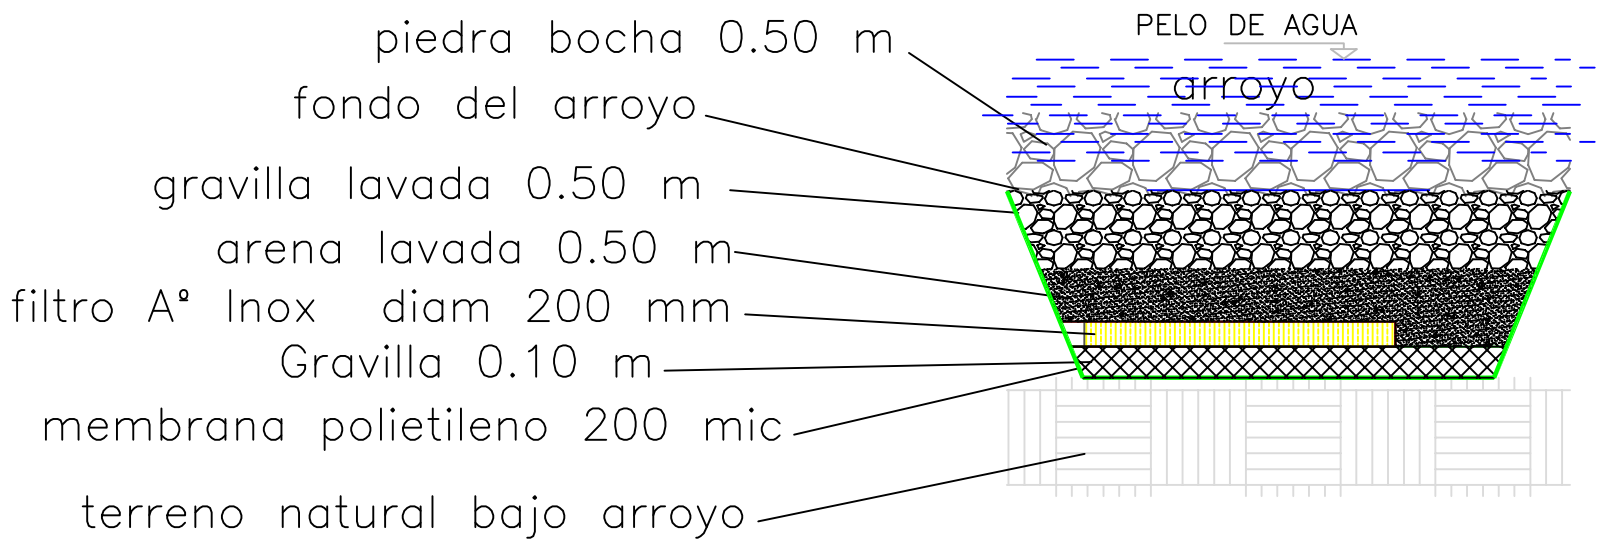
piedra bocha 0.50 m
fondo del arroyo
gravilla lavada 0.50 m
arena lavada 0.50 m
filtro Aº Inox diam 200 mm
Gravilla 0.10 m
membrana polietileno 200 mic
terreno natural bajo arroyo

PELO DE AGUA
arroyo